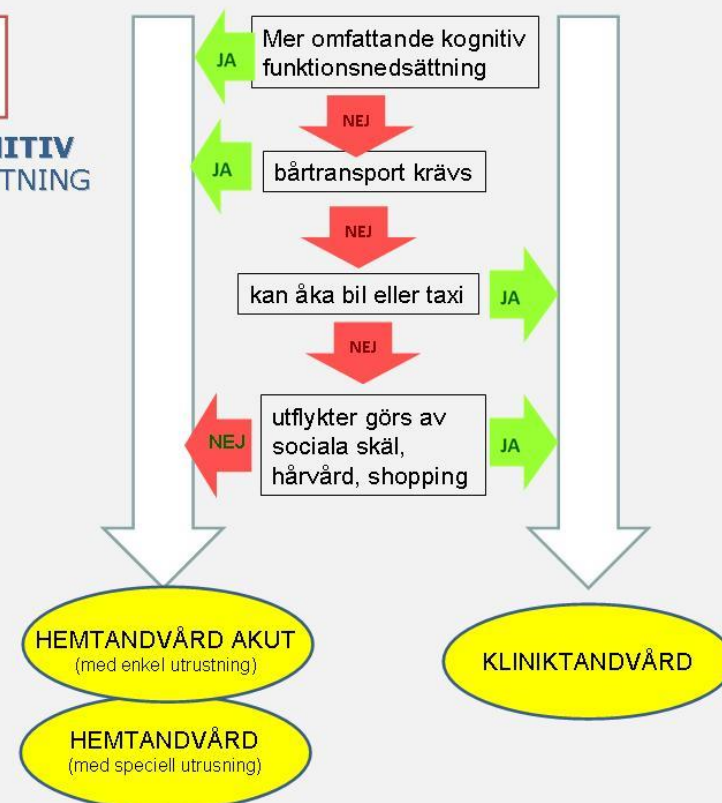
ITIV
TNING

Mer omfattande kognitiv funktionsnedsättning

JA

NEJ

bårtransport krävs

JA

NEJ

kan åka bil eller taxi

JA

NEJ

utflykter görs av sociala skäl, hårvård, shopping

NEJ

JA

HEMTANDVÅRD AKUT
(med enkel utrustning)

HEMTANDVÅRD
(med speciell utrusning)

KLINIKTANDVÅRD